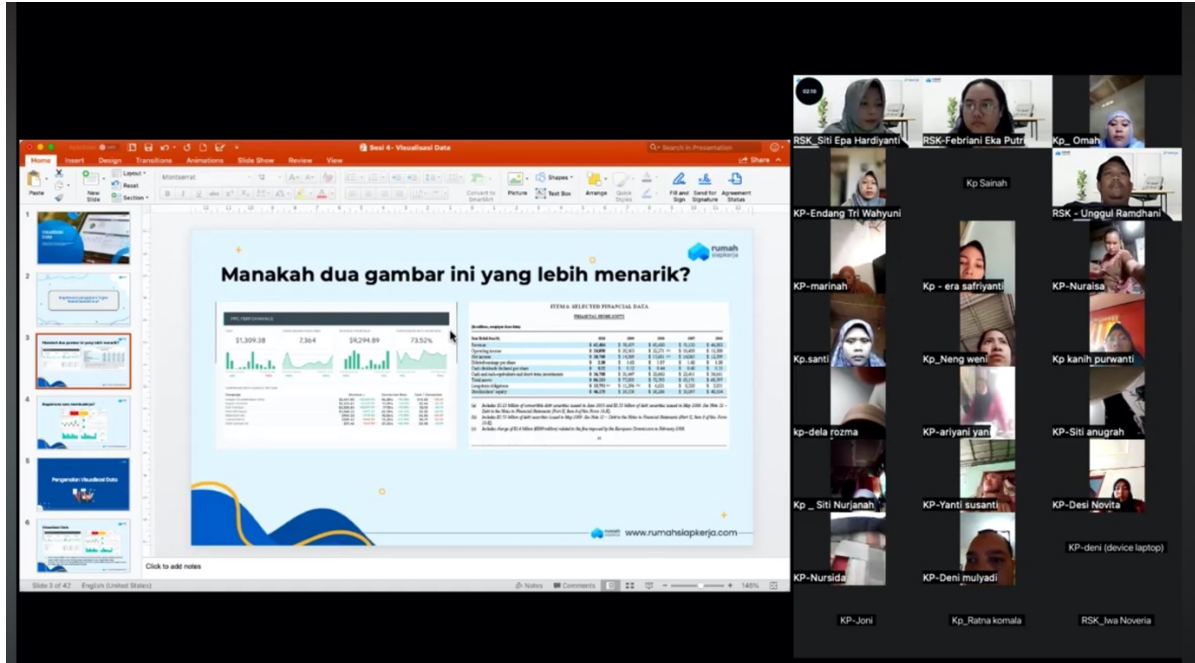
Sesi 4 - Visualisasi Data

Home Insert Design Transitions Animations Slide Show Review View

Share

Paste New Slide Layout Reset Section

Montserrat 12

Convert to SmartArt Picture Shapes Text Box Arrange Quick Styles Fill and Sign Send for Signature Agreement Status

Manakah dua gambar ini yang lebih menarik?

rumah siapkerja

$1,309.38 7,364 $9,294.89 73.52%

ITEM 6. SELECTED FINANCIAL DATA

www.rumahsiapkerja.com

Pengenalan Visualisasi Data

Click to add notes

Slide 3 of 42 English (United States)

Notes Comments 145%

02:10

RSK_Siti Epa Hardiyanti
RSK-Febriani Eka Putri
Kp_ Omah
KP-Endang Tri Wahyuni
Kp Sainah
RSK - Unggul Ramdhani
KP-marinah
Kp - era safriyanti
KP-Nuraisa
Kp.santi
Kp_Neng weni
Kp kanih purwanti
kp-dela rozma
KP-ariyani yani
KP-Siti anugrah
Kp _ Siti Nurjanah
KP-Yanti susanti
KP-Desi Novita
KP-deni (device laptop)
KP-Nursida
KP-Deni mulyadi
KP-Joni
Kp_Ratna komala
RSK_Iwa Noveria